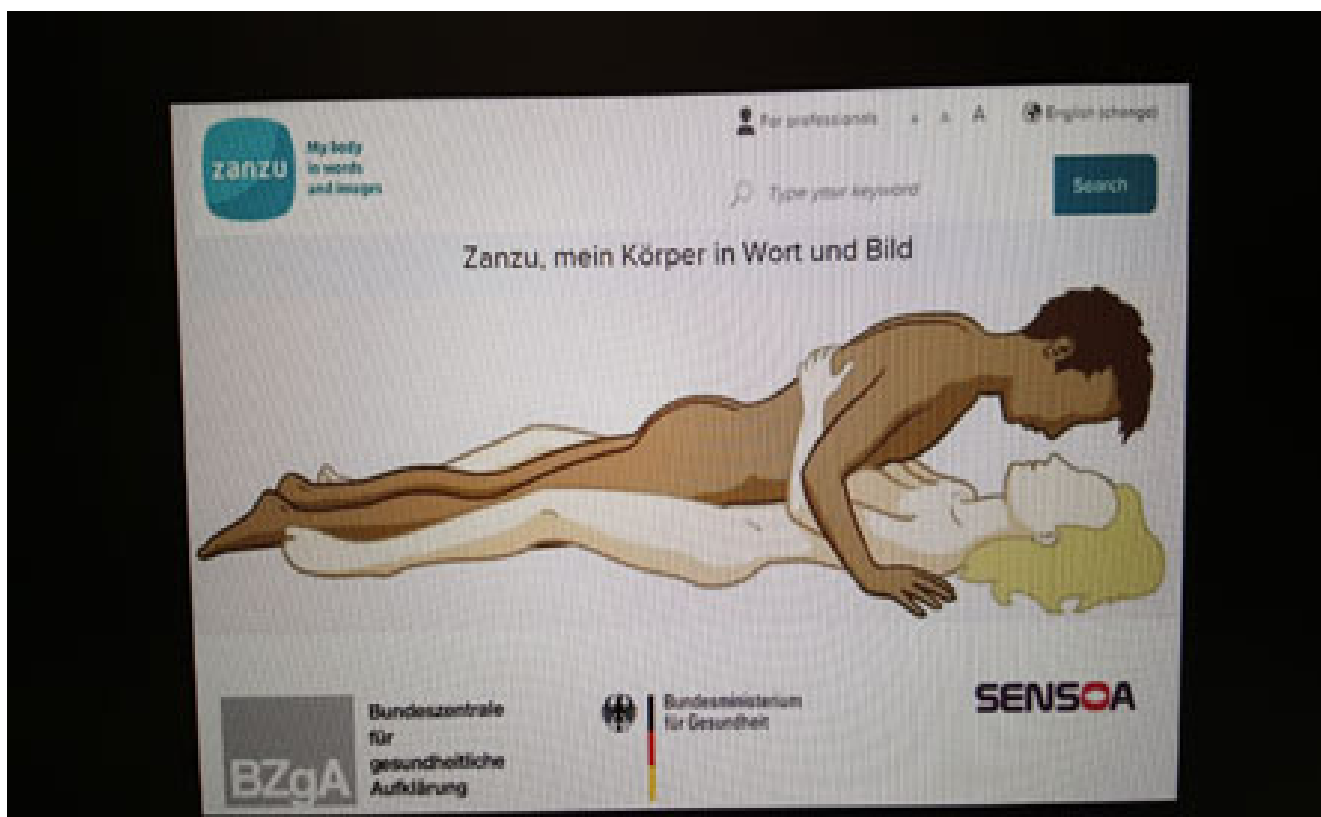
zanzu

My body in words and images

For professionals A A A

English (change)

Type your keyword

Search

Zanzu, mein Körper in Wort und Bild

BZgA

Bundeszentrale für gesundheitliche Aufklärung

Bundesministerium für Gesundheit

SENSOA